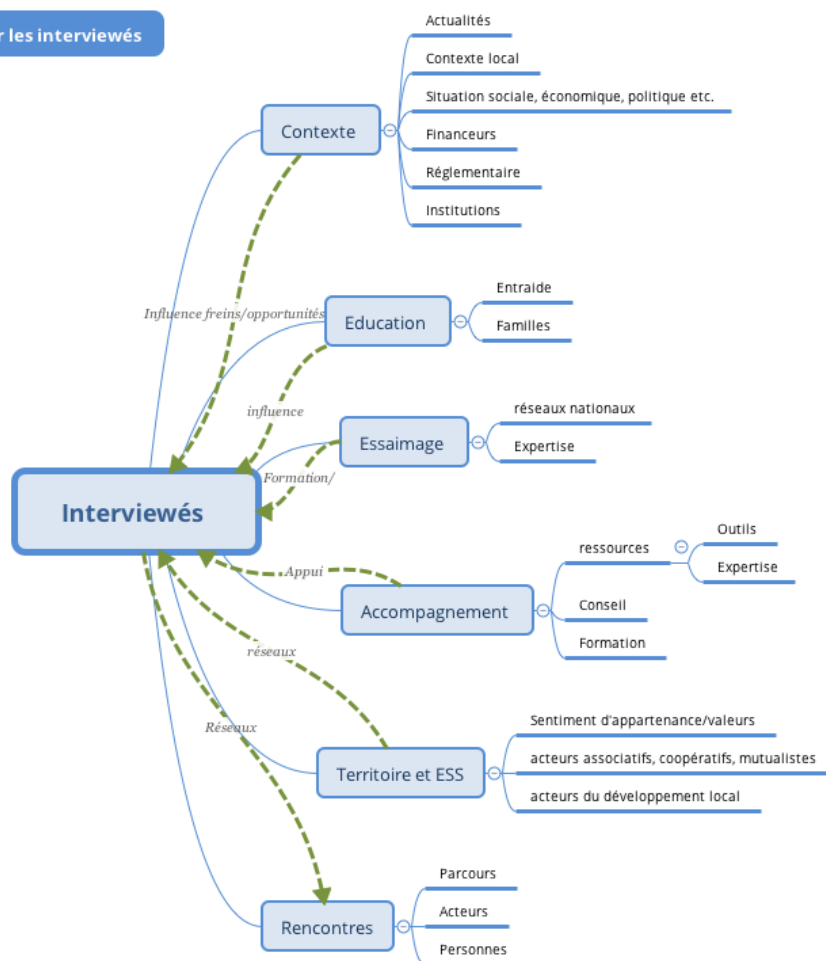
r les interviewés

Contexte

Actualités

Contexte local

Situation sociale, économique, politique etc.

Financeurs

Réglementaire

Institutions

Influence freins/opportunités

Education

Entraide

Familles

influence

Essaimage

réseaux nationaux

Expertise

Formation/

Interviewés

ressources

Outils

Expertise

Appui

Accompagnement

Conseil

Formation

réseaux

Réseaux

Sentiment d'appartenance/valeurs

Territoire et ESS

acteurs associatifs, coopératifs, mutualistes

acteurs du développement local

Parcours

Rencontres

Acteurs

Personnes